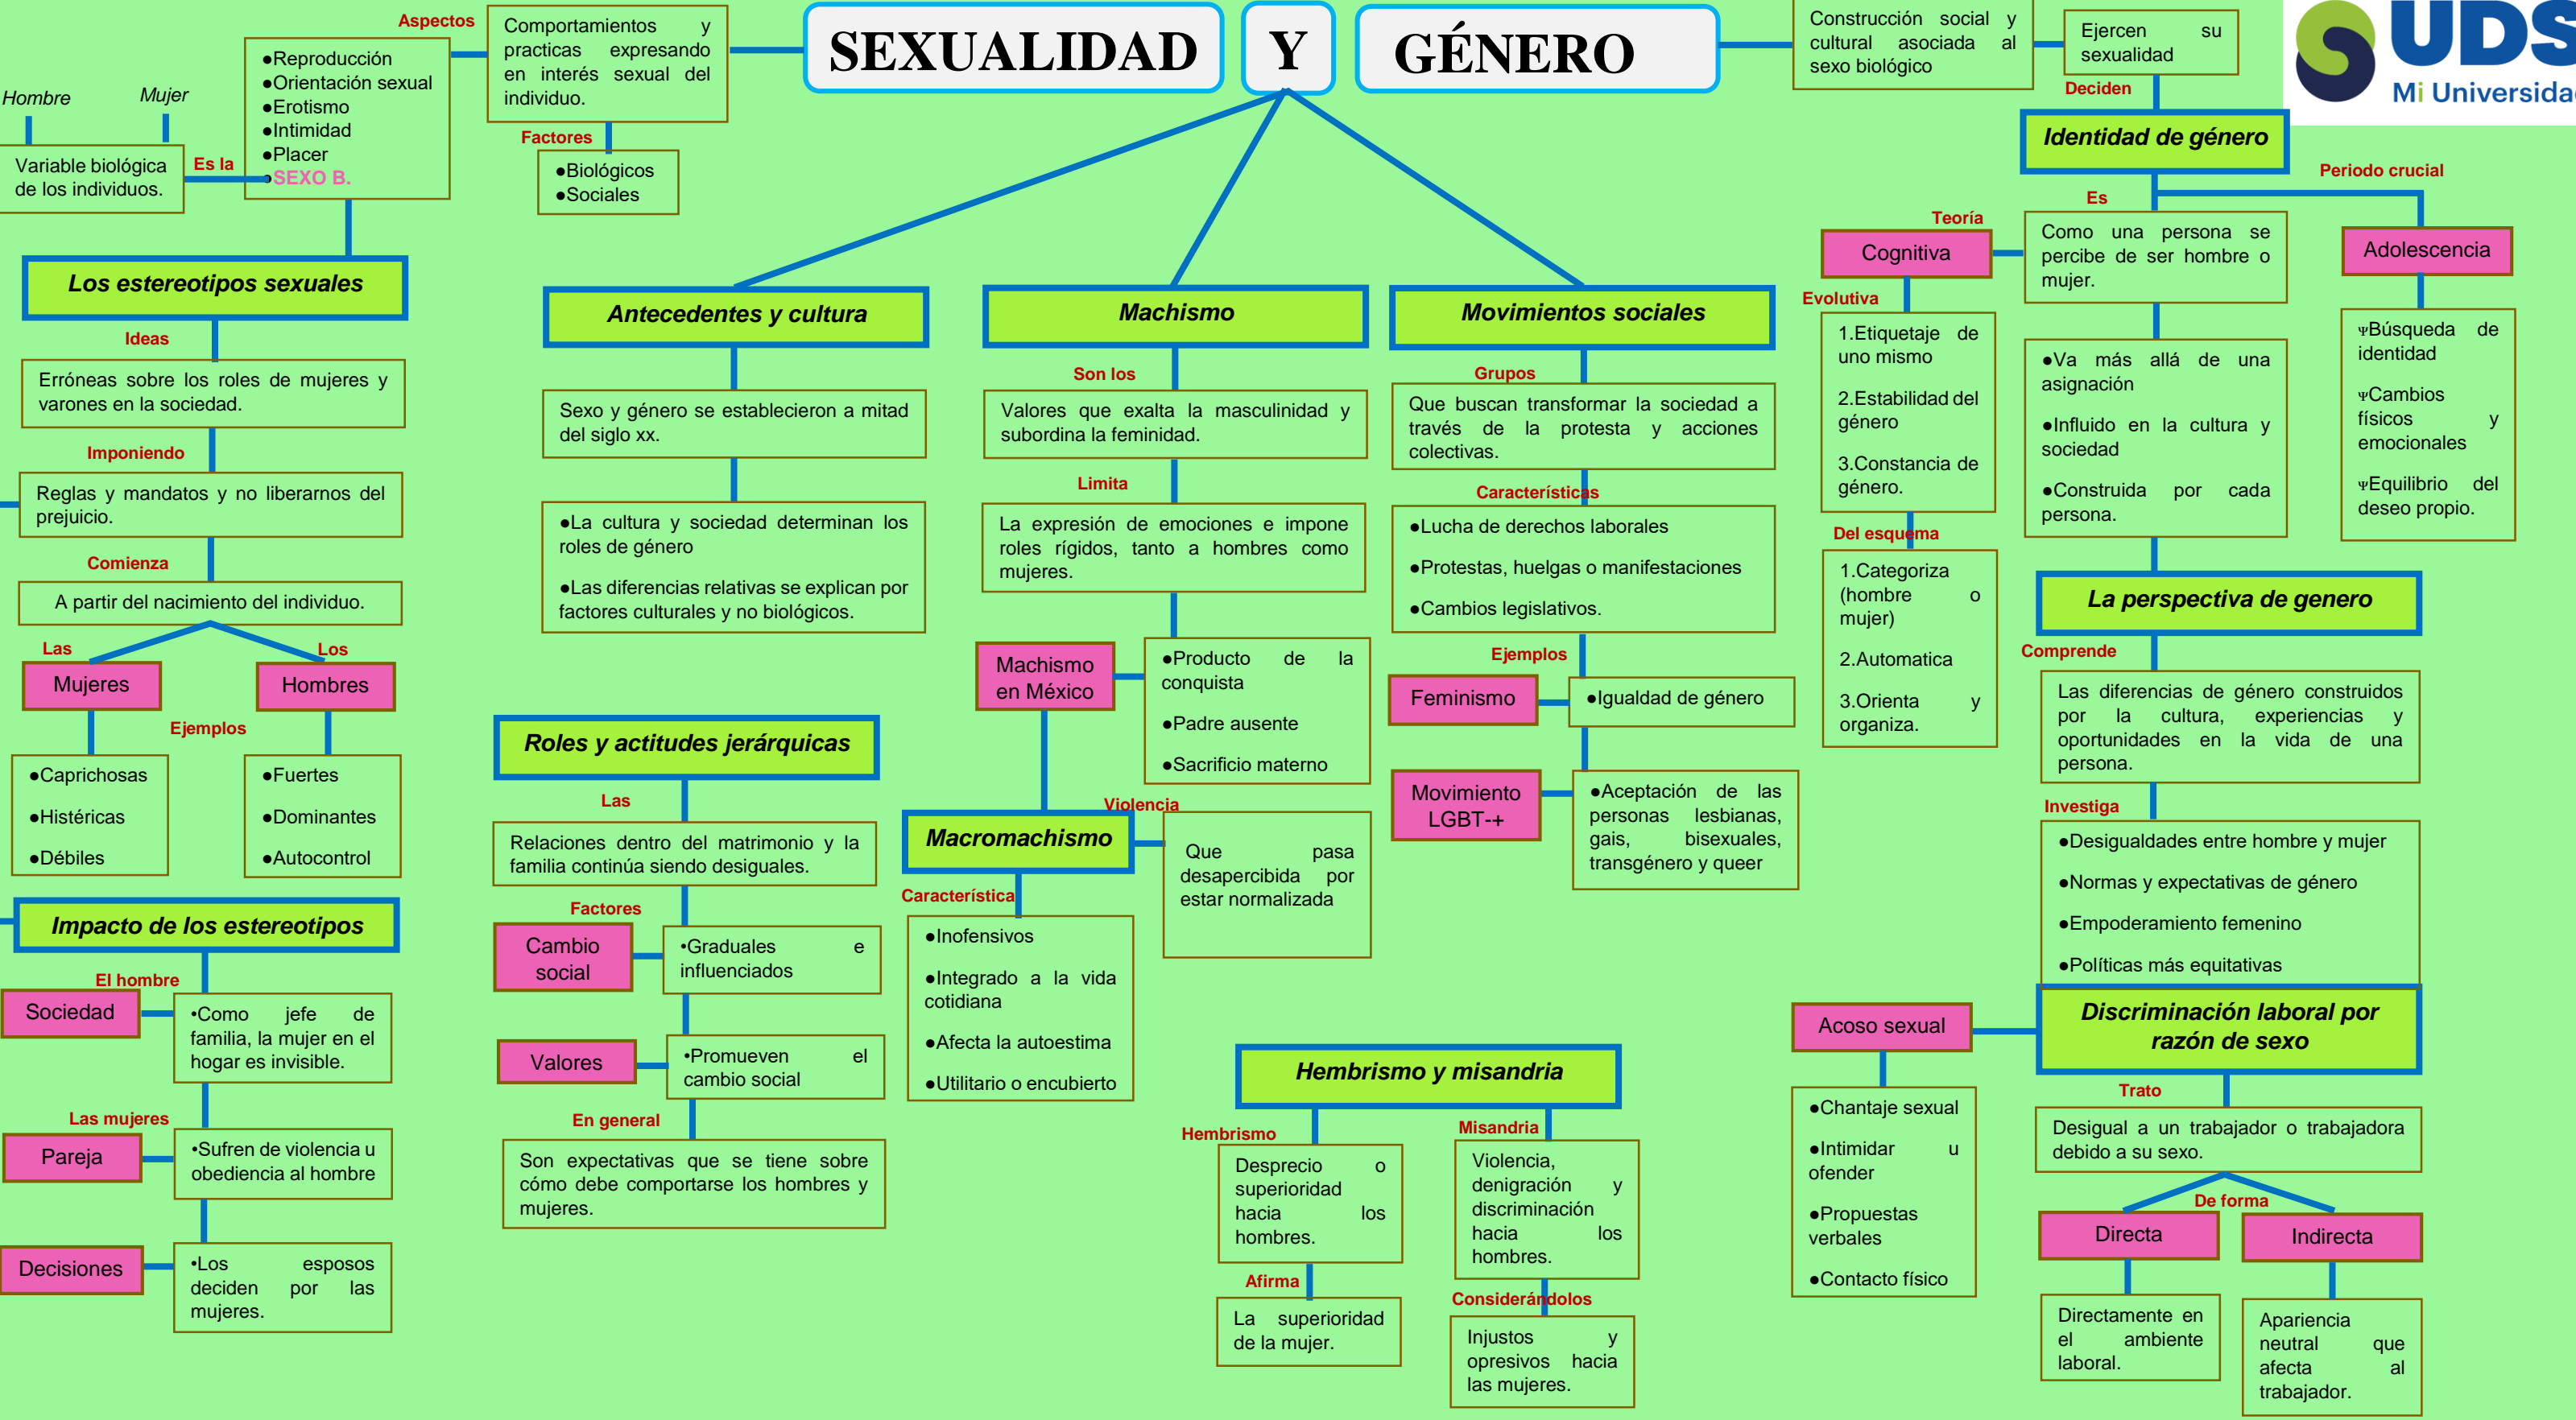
SEXUALIDAD Y GÉNERO

UDS Mi Universida

Aspectos
Comportamientos y practicas expresando en interés sexual del individuo.

Factores
●Biológicos
●Sociales

●Reproducción
●Orientación sexual
●Erotismo
●Intimidad
●Placer
●SEXO B.

Hombre
Mujer
Variable biológica de los individuos.
Es la

Los estereotipos sexuales
Ideas
Erróneas sobre los roles de mujeres y varones en la sociedad.
Imponiendo
Reglas y mandatos y no liberarnos del prejuicio.
Comienza
A partir del nacimiento del individuo.
Las
Los
Mujeres
Hombres
Ejemplos
●Caprichosas
●Histéricas
●Débiles
●Fuertes
●Dominantes
●Autocontrol

Impacto de los estereotipos
El hombre
Sociedad
•Como jefe de familia, la mujer en el hogar es invisible.
Las mujeres
Pareja
•Sufren de violencia u obediencia al hombre
Decisiones
•Los esposos deciden por las mujeres.

Antecedentes y cultura
Sexo y género se establecieron a mitad del siglo xx.
●La cultura y sociedad determinan los roles de género
●Las diferencias relativas se explican por factores culturales y no biológicos.

Roles y actitudes jerárquicas
Las
Relaciones dentro del matrimonio y la familia continúa siendo desiguales.
Factores
Cambio social
•Graduales e influenciados
Valores
•Promueven el cambio social
En general
Son expectativas que se tiene sobre cómo debe comportarse los hombres y mujeres.

Machismo
Son los
Valores que exalta la masculinidad y subordina la feminidad.
Limita
La expresión de emociones e impone roles rígidos, tanto a hombres como mujeres.
Machismo en México
●Producto de la conquista
●Padre ausente
●Sacrificio materno
Macromachismo
Violencia
Que pasa desapercibida por estar normalizada
Característica
●Inofensivos
●Integrado a la vida cotidiana
●Afecta la autoestima
●Utilitario o encubierto

Hembrismo y misandria
Hembrismo
Desprecio o superioridad hacia los hombres.
Afirma
La superioridad de la mujer.
Misandria
Violencia, denigración y discriminación hacia los hombres.
Considerándolos
Injustos y opresivos hacia las mujeres.

Movimientos sociales
Grupos
Que buscan transformar la sociedad a través de la protesta y acciones colectivas.
Características
●Lucha de derechos laborales
●Protestas, huelgas o manifestaciones
●Cambios legislativos.
Ejemplos
Feminismo
●Igualdad de género
Movimiento LGBT-+
●Aceptación de las personas lesbianas, gais, bisexuales, transgénero y queer

Construcción social y cultural asociada al sexo biológico
Ejercen su sexualidad
Deciden
Identidad de género
Periodo crucial
Es
Como una persona se percibe de ser hombre o mujer.
Teoría
Cognitiva
Evolutiva
1.Etiquetaje de uno mismo
2.Estabilidad del género
3.Constancia de género.
Del esquema
1.Categoriza (hombre o mujer)
2.Automatica
3.Orienta y organiza.
●Va más allá de una asignación
●Influido en la cultura y sociedad
●Construida por cada persona.
Adolescencia
ᴪBúsqueda de identidad
ᴪCambios físicos y emocionales
ᴪEquilibrio del deseo propio.

La perspectiva de genero
Comprende
Las diferencias de género construidos por la cultura, experiencias y oportunidades en la vida de una persona.
Investiga
●Desigualdades entre hombre y mujer
●Normas y expectativas de género
●Empoderamiento femenino
●Políticas más equitativas

Discriminación laboral por razón de sexo
Acoso sexual
●Chantaje sexual
●Intimidar u ofender
●Propuestas verbales
●Contacto físico
Trato
Desigual a un trabajador o trabajadora debido a su sexo.
De forma
Directa
Directamente en el ambiente laboral.
Indirecta
Apariencia neutral que afecta al trabajador.